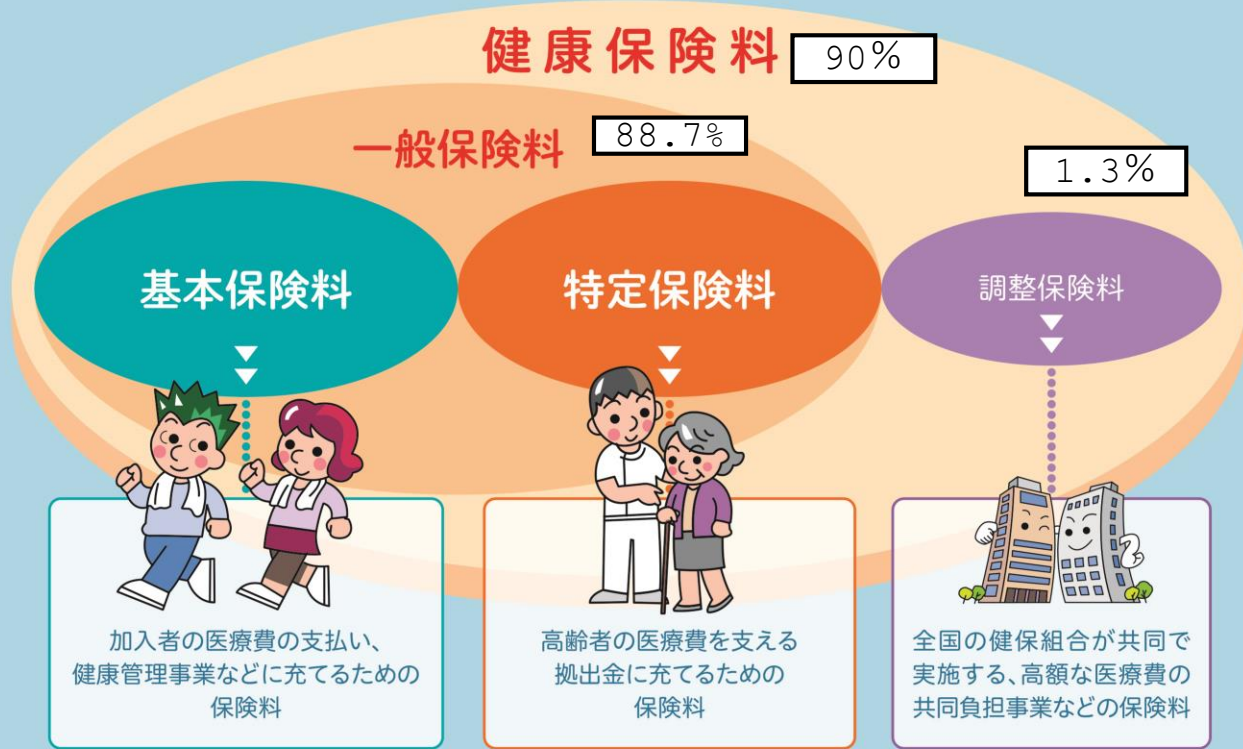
健康保険料 90%

一般保険料 88.7%

1.3%

基本保険料

特定保険料

調整保険料

加入者の医療費の支払い、健康管理事業などに充てるための保険料

高齢者の医療費を支える拠出金に充てるための保険料

全国の健保組合が共同で実施する、高額な医療費の共同負担事業などの保険料